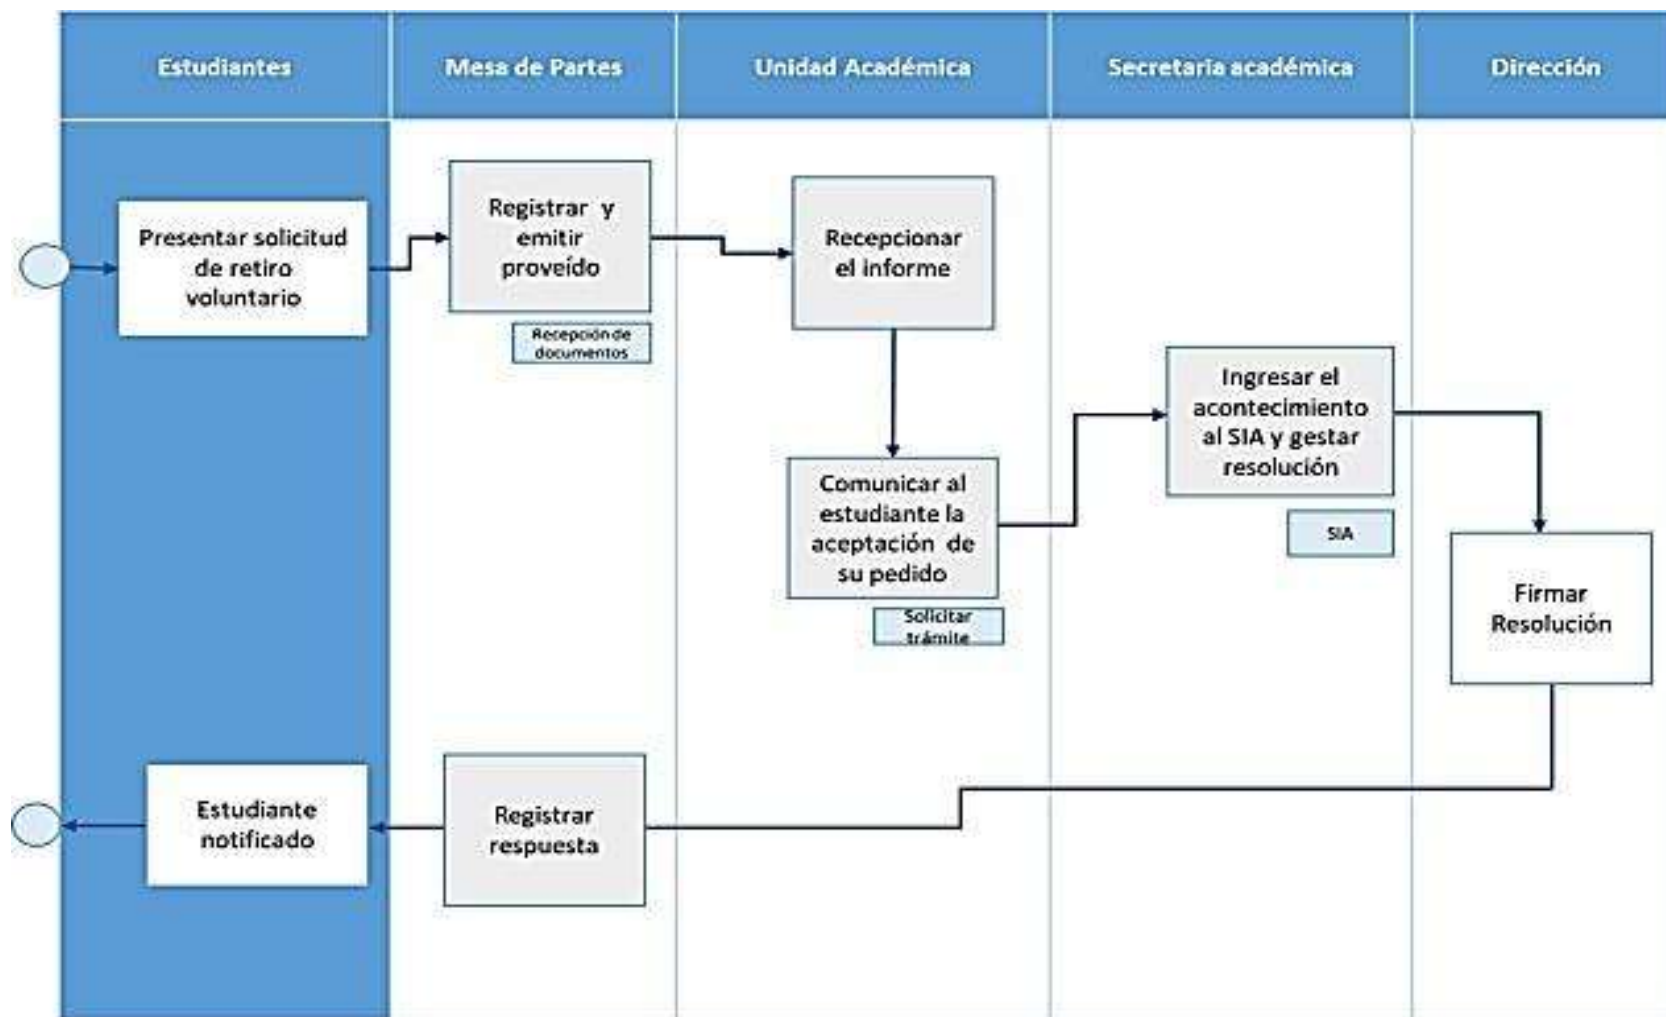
Estudiantes

Mesa de Partes

Unidad Académica

Secretaria académica

Dirección

Presentar solicitud de retiro voluntario

Registrar y emitir proveído

Recepción de documentos

Recepcionar el informe

Comunicar al estudiante la aceptación de su pedido

Solicitar trámite

Ingresar el acontecimiento al SIA y gestar resolución

SIA

Firmar Resolución

Registrar respuesta

Estudiante notificado